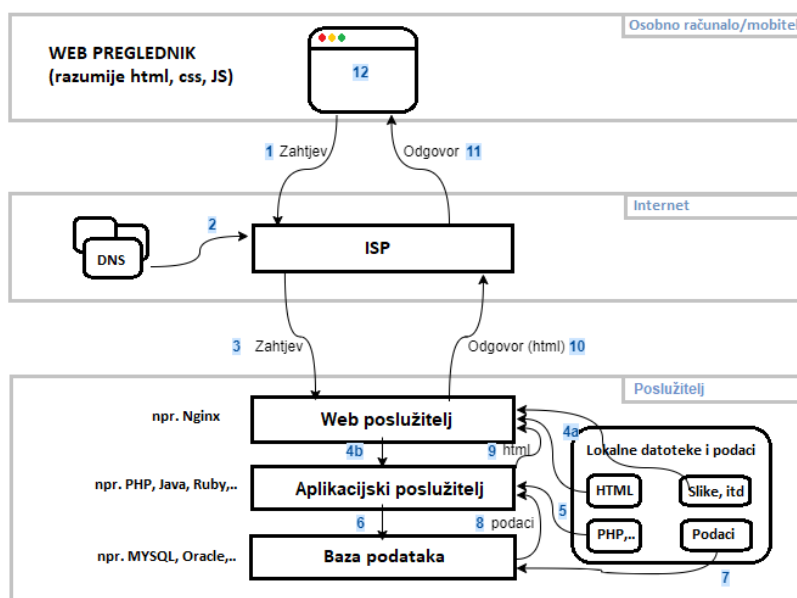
Osobno računalo/mobitel

WEB PREGLEDNIK
(razumije html, css, JS)

12

1 Zahtjev

Odgovor 11

Internet

2

DNS

ISP

3 Zahtjev

Odgovor (html) 10

Poslužitelj

npr. Nginx

Web poslužitelj

4a

4b

9 html

Lokalne datoteke i podaci

npr. PHP, Java, Ruby,..

Aplikacijski poslužitelj

HTML

Slike, itd

5

6

8 podaci

PHP,..

Podaci

npr. MYSQL, Oracle,..

Baza podataka

7